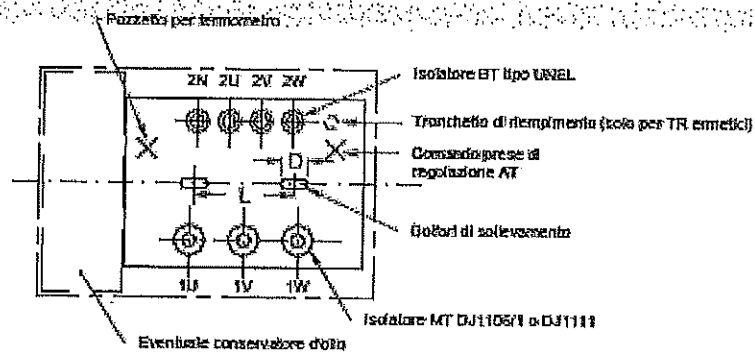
Pozzetto per termometro

2N 2U 2V 2W

Isolatore BT tipo UNEL

Tronchetto di riempimento (solo per TR ermetici)

Commutatore prese di regolazione AT

D

L

Golfari di sollevamento

1U 1V 1W

Isolatore MT DJ1105/1 o DJ1111

Eventuale conservatore d'olio